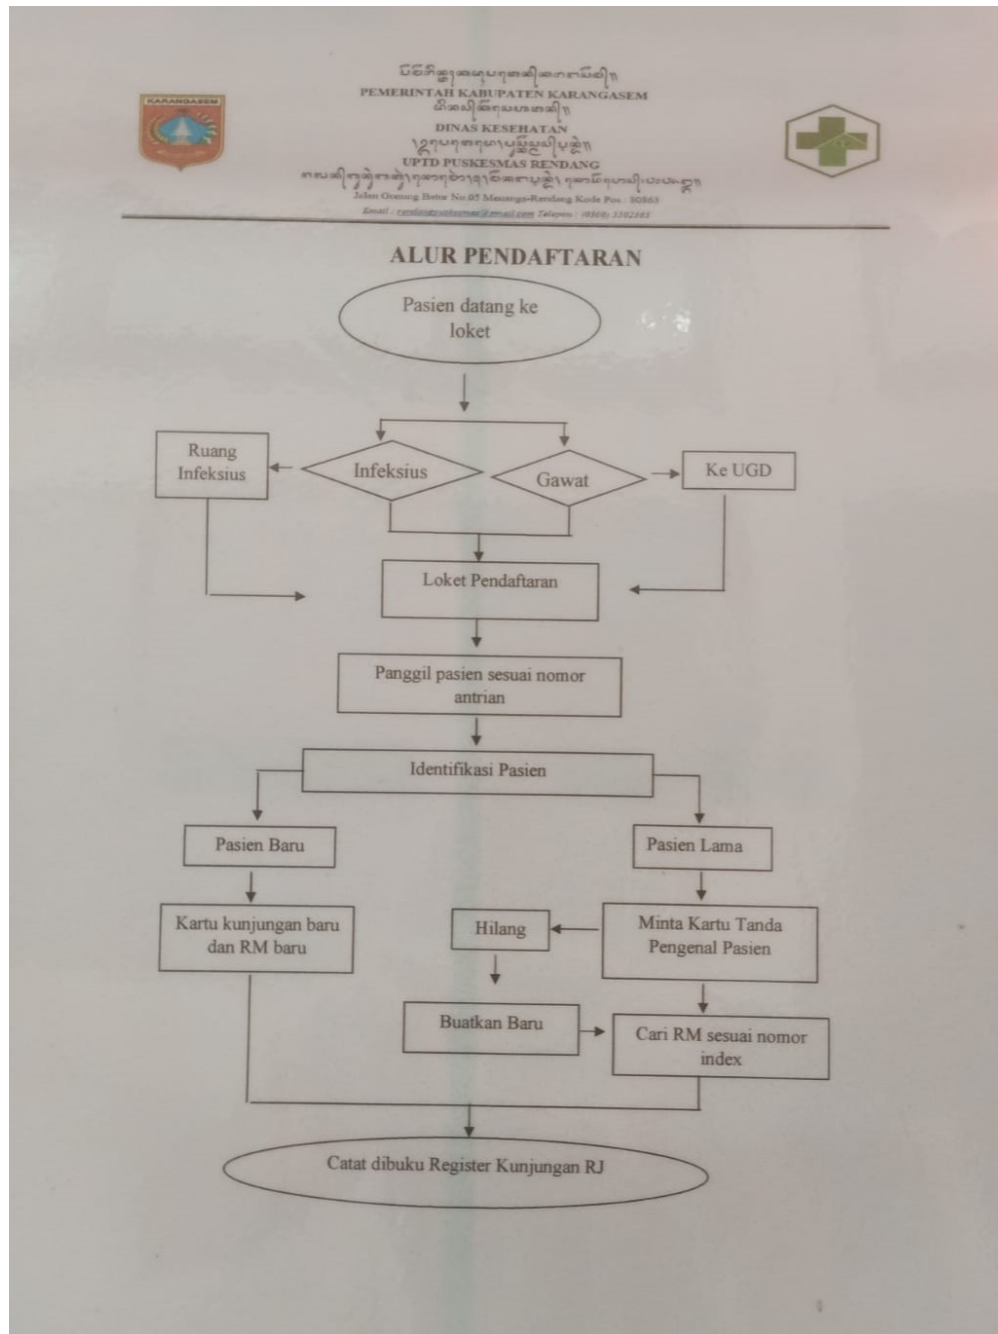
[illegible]
PEMERINTAH KABUPATEN KARANGASEM
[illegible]
DINAS KESEHATAN
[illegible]
UPTD PUSKESMAS RENDANG
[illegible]
Jalan Gunung Batur No 05 Menanga-Rendang Kode Pos : 80863
Email : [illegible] Telepon : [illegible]

KARANGASEM

ALUR PENDAFTARAN

Pasien datang ke loket

Ruang Infeksius

Infeksius

Gawat

Ke UGD

Loket Pendaftaran

Panggil pasien sesuai nomor antrian

Identifikasi Pasien

Pasien Baru

Pasien Lama

Kartu kunjungan baru dan RM baru

Hilang

Minta Kartu Tanda Pengenal Pasien

Buatkan Baru

Cari RM sesuai nomor index

Catat dibuku Register Kunjungan RJ